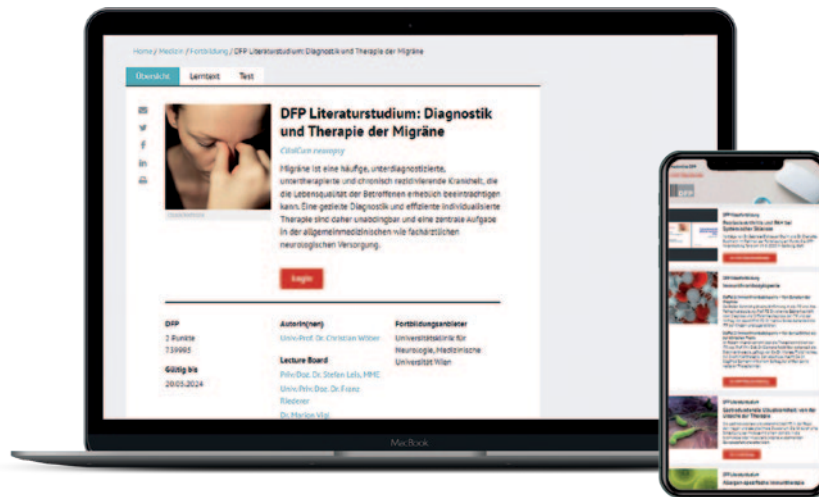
Home / Medizin / Fortbildung / DFP Literaturstudium: Diagnostik und Therapie der Migräne

Übersicht Lerntext Test

DFP Literaturstudium: Diagnostik und Therapie der Migräne

ClinCum concept

Migräne ist eine häufige, unterdiagnostizierte, untertherapierte und chronisch rezidivierende Krankheit, die die Lebensqualität der Betroffenen erheblich beeinträchtigen kann. Eine gezielte Diagnostik und effiziente individualisierte Therapie sind daher unabdingbar und eine zentrale Aufgabe in der allgemeinmedizinischen wie fachärztlichen neurologischen Versorgung.

Login

DFP
2 Punkte
739995

Gültig bis
20.05.2024

Autorin(nen)
Univ.Prof. Dr. Christian Wöber

Lecture Board
Priv.Doz. Dr. Stefan Leis, MMSc
Univ.Priv.Doz. Dr. Franz Riederer
Dr. Marion Vigl

Fortbildungsanbieter
Universitätsklinik für Neurologie, Medizinische Universität Wien

MacBook

DFP Fortbildung
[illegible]

DFP Fortbildung
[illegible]

DFP Literaturstudium
Gastrointestinale Stoffwechsel: von der Ursache zur Therapie

DFP Literaturstudium
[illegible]